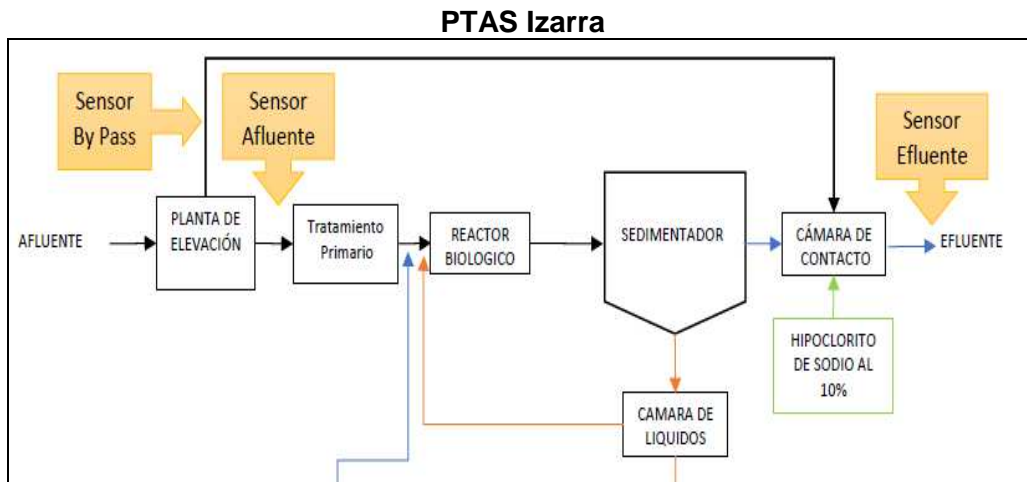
PTAS Izarra

Sensor By Pass

Sensor Afluente

Sensor Efluente

AFLUENTE

PLANTA DE ELEVACIÓN

Tratamiento Primario

REACTOR BIOLOGICO

SEDIMENTADOR

CÁMARA DE CONTACTO

EFLUENTE

HIPOCLORITO DE SODIO AL 10%

CAMARA DE LIQUIDOS